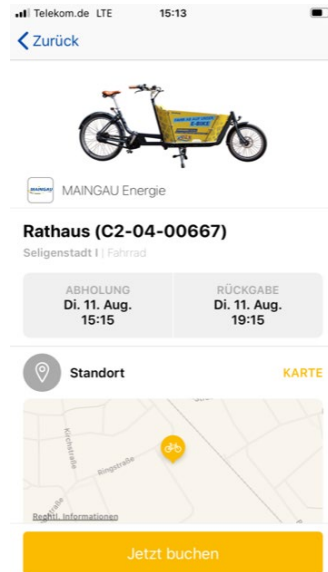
Telekom.de LTE 15:13

Zurück

MAINGAU

MAINGAU Energie

Rathaus (C2-04-00667)

Seligenstadt I | Fahrrad

| ABHOLUNG | RÜCKGABE |
|---|---|
| Di. 11. Aug. 15:15 | Di. 11. Aug. 19:15 |

Standort

KARTE

Kirchstraße

Ringstraße

Rechtl. Informationen

Jetzt buchen